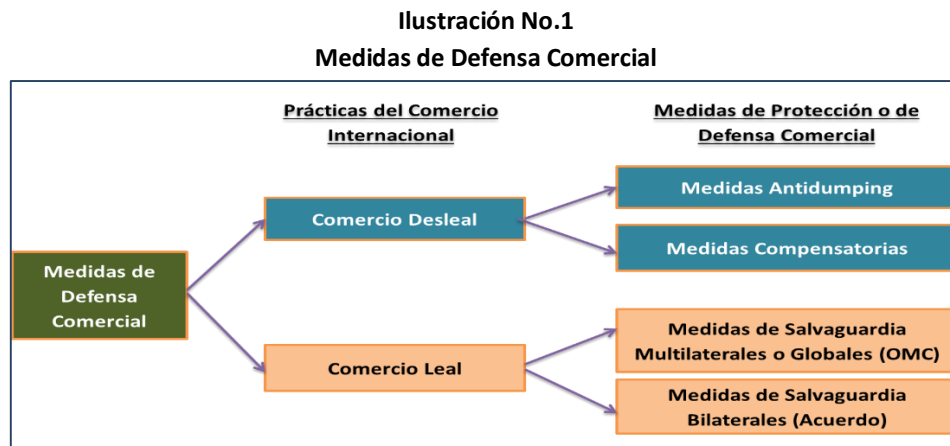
Ilustración No.1
Medidas de Defensa Comercial

Prácticas del Comercio Internacional

Medidas de Protección o de Defensa Comercial

Medidas de Defensa Comercial

Comercio Desleal

Medidas Antidumping

Medidas Compensatorias

Comercio Leal

Medidas de Salvaguardia Multilaterales o Globales (OMC)

Medidas de Salvaguardia Bilaterales (Acuerdo)